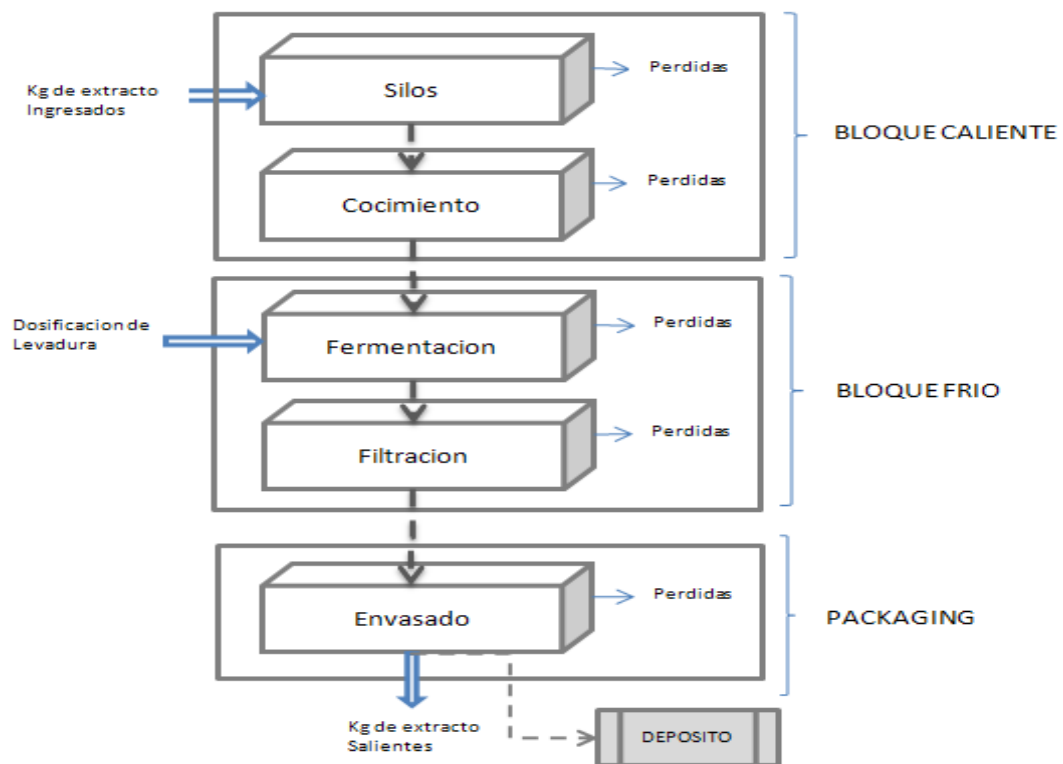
Kg de extracto Ingresados

Silos

Perdidas

Cocimiento

Perdidas

BLOQUE CALIENTE

Dosificacion de Levadura

Fermentacion

Perdidas

Filtracion

Perdidas

BLOQUE FRIO

Envasado

Perdidas

PACKAGING

Kg de extracto Salientes

DEPOSITO